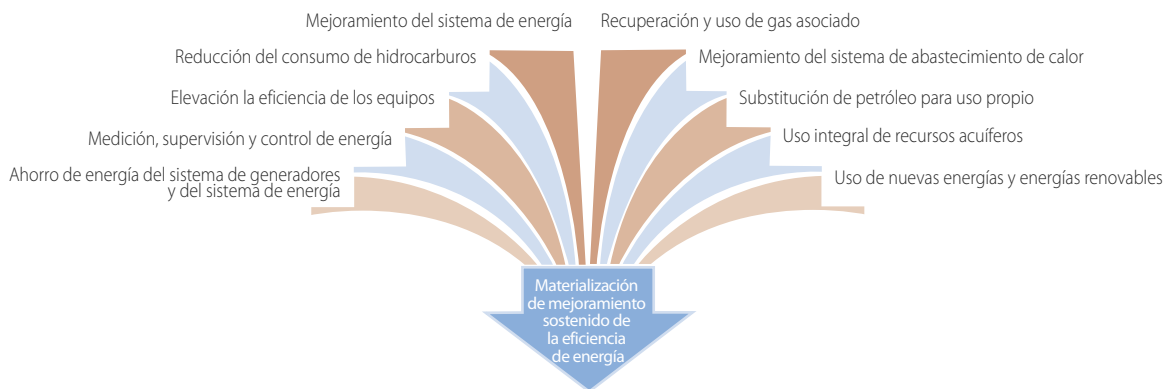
Mejoramiento del sistema de energía

Recuperación y uso de gas asociado

Reducción del consumo de hidrocarburos

Mejoramiento del sistema de abastecimiento de calor

Elevación la eficiencia de los equipos

Substitución de petróleo para uso propio

Medición, supervisión y control de energía

Uso integral de recursos acuíferos

Ahorro de energía del sistema de generadores y del sistema de energía

Uso de nuevas energías y energías renovables

Materialización de mejoramiento sostenido de la eficiencia de energía